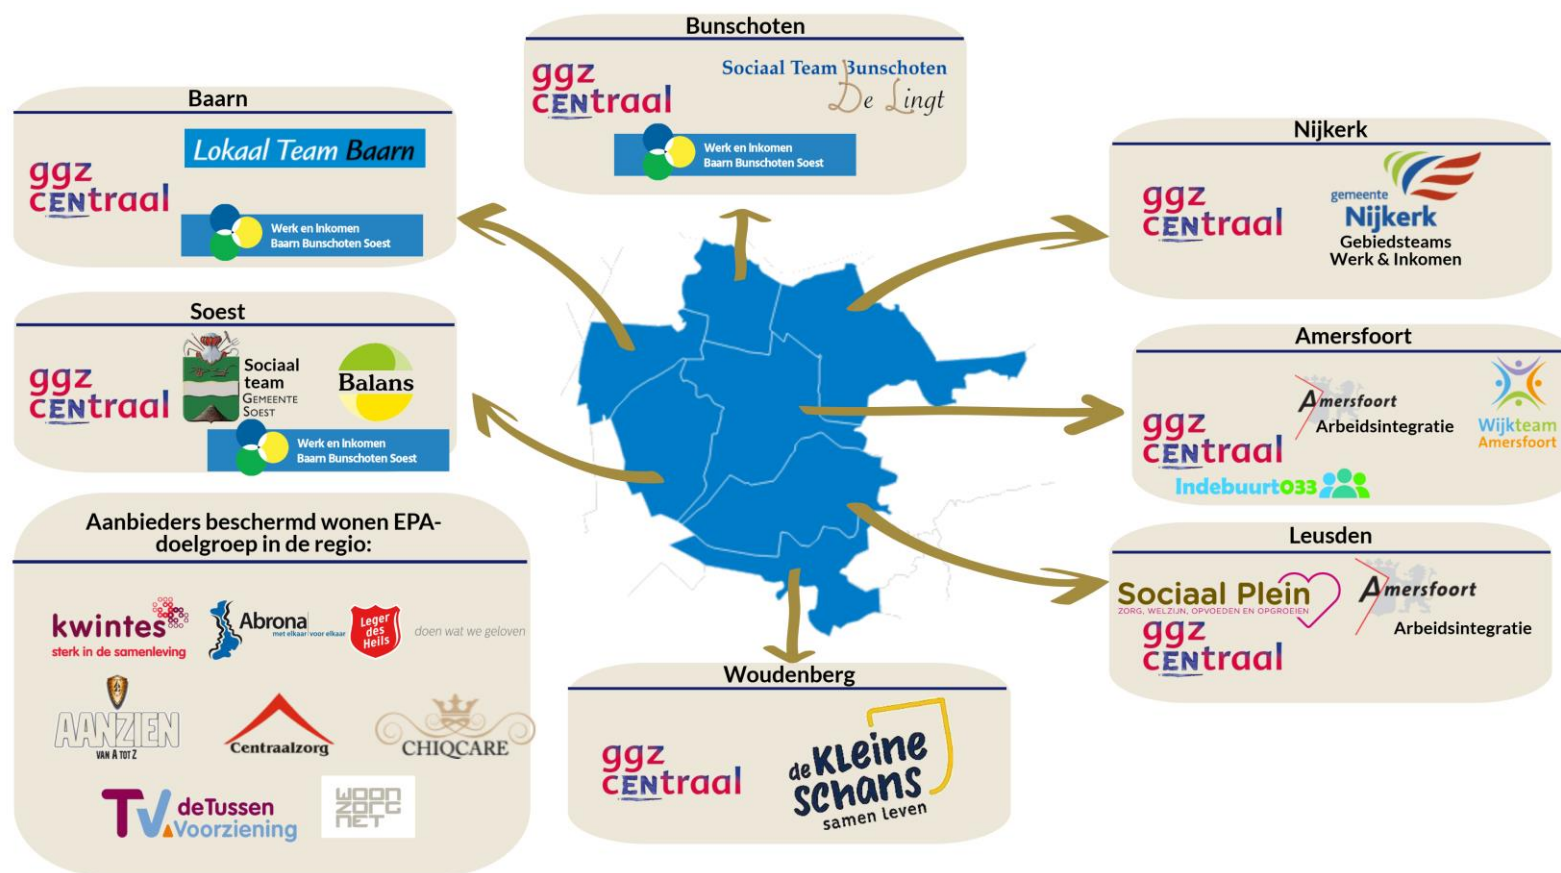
Bunschoten

ggz centraal

Sociaal Team Bunschoten

De Lingt

Werk en Inkomen Baarn Bunschoten Soest

Baarn

ggz centraal

Lokaal Team Baarn

Werk en Inkomen Baarn Bunschoten Soest

Nijkerk

ggz centraal

gemeente Nijkerk

Gebiedsteams Werk & Inkomen

Soest

ggz centraal

Sociaal team Gemeente Soest

Balans

Werk en Inkomen Baarn Bunschoten Soest

Amersfoort

ggz centraal

Amersfoort Arbeidsintegratie

Wijkteam Amersfoort

Indebuurt033

Aanbieders beschermd wonen EPA-doelgroep in de regio:

kwintes sterk in de samenleving

Abrona met elkaar voor elkaar

Leger des Heils doen wat we geloven

AANZIEN VAN A TOT Z

Centraalzorg

CHIQCARE

TV deTussen Voorziening

woon zorg net

Leusden

Sociaal Plein ZORG, WELZIJN, OPVOEDEN EN OPGROEIEN

Amersfoort Arbeidsintegratie

ggz centraal

Woudenberg

ggz centraal

de Kleine Schans samen leven